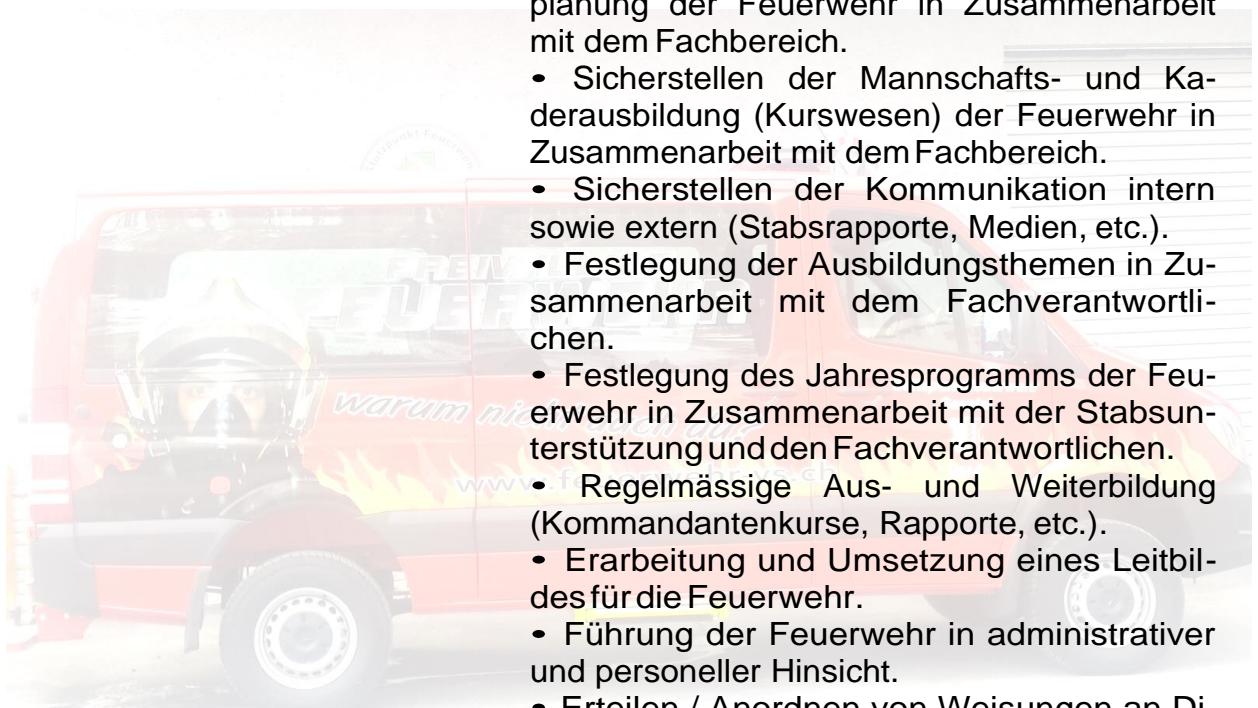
planung der Feuerwehr in Zusammenarbeit mit dem Fachbereich.

• Sicherstellen der Mannschafts- und Kaderausbildung (Kurswesen) der Feuerwehr in Zusammenarbeit mit dem Fachbereich.

• Sicherstellen der Kommunikation intern sowie extern (Stabsrapporte, Medien, etc.).

• Festlegung der Ausbildungsthemen in Zusammenarbeit mit dem Fachverantwortlichen.

• Festlegung des Jahresprogramms der Feuerwehr in Zusammenarbeit mit der Stabsunterstützung und den Fachverantwortlichen.

• Regelmässige Aus- und Weiterbildung (Kommandantenkurse, Rapporte, etc.).

• Erarbeitung und Umsetzung eines Leitbildes für die Feuerwehr.

• Führung der Feuerwehr in administrativer und personeller Hinsicht.

• Erteilen / Anordnen von Weisungen an Di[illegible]